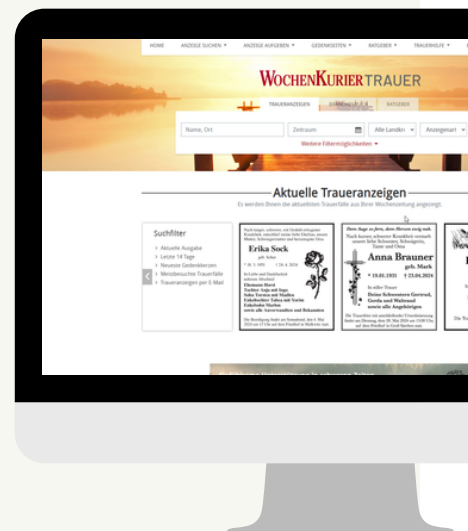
HOME ANZEIGE SUCHEN ▾ ANZEIGE AUFGEBEN ▾ GEDENKSEITEN ▾ RATGEBER ▾ TRAUERHILFE ▾

WOCHENKURIER TRAUER

TRAUERANZEIGEN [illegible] RATGEBER

Name, Ort | Zeitraum | Alle Länder | Anzeigenart

Weitere Filtermöglichkeiten

Aktuelle Traueranzeigen

Es werden Ihnen die aktuellsten Trauerfälle aus Ihrer Wochenzeitung angezeigt.

Suchfilter
› Aktuelle Ausgabe
› Letzte 14 Tage
› Neueste Gedenkkerzen
› Meistbesuchte Trauerfälle
› Traueranzeigen per E-Mail

Erika Sock

Anna Brauner
geb. Mark
* 18.01.1931 † 23.04.2024

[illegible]